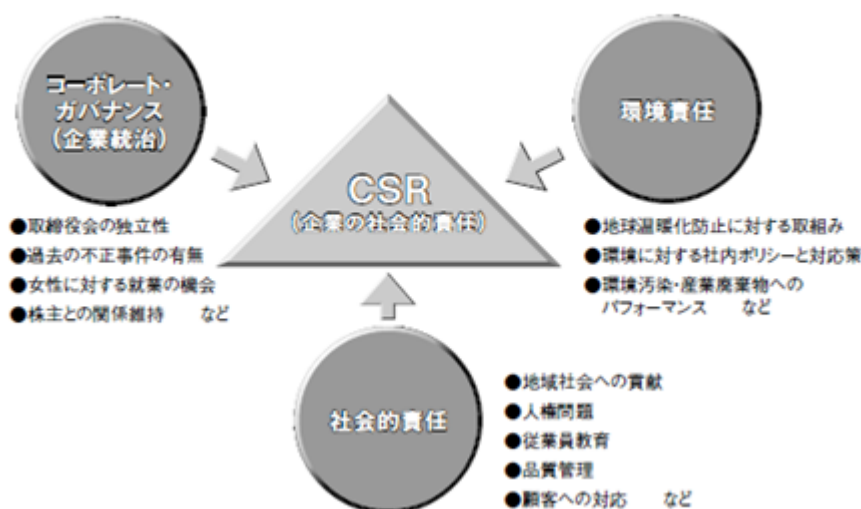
コーポレート・ガバナンス（企業統治）

●取締役会の独立性
●過去の不正事件の有無
●女性に対する就業の機会
●株主との関係維持　など

CSR
（企業の社会的責任）

環境責任

●地球温暖化防止に対する取組み
●環境に対する社内ポリシーと対応策
●環境汚染・産業廃棄物へのパフォーマンス　など

社会的責任

●地域社会への貢献
●人権問題
●従業員教育
●品質管理
●顧客への対応　など